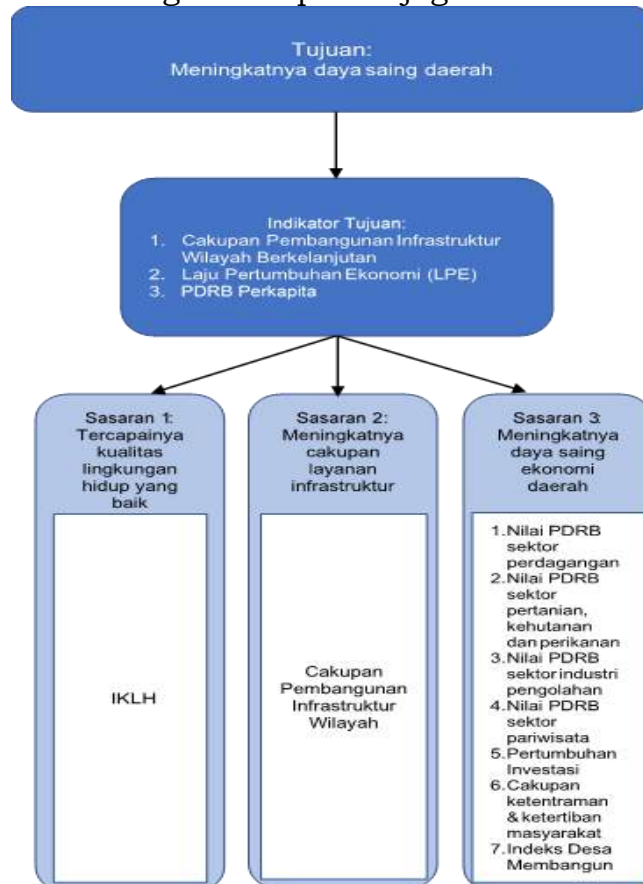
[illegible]

Tujuan:
Meningkatnya daya saing daerah

Indikator Tujuan:
1. Cakupan Pembangunan Infrastruktur Wilayah Berkelanjutan
2. Laju Pertumbuhan Ekonomi (LPE)
3. PDRB Perkapita

Sasaran 1:
Tercapainya kualitas lingkungan hidup yang baik

IKLH

Sasaran 2:
Meningkatnya cakupan layanan infrastruktur

Cakupan Pembangunan Infrastruktur Wilayah

Sasaran 3:
Meningkatnya daya saing ekonomi daerah

1. Nilai PDRB sektor perdagangan
2. Nilai PDRB sektor pertanian, kehutanan dan perikanan
3. Nilai PDRB sektor industri pengolahan
4. Nilai PDRB sektor pariwisata
5. Pertumbuhan Investasi
6. Cakupan ketentraman & ketertiban masyarakat
7. Indeks Desa Membangun